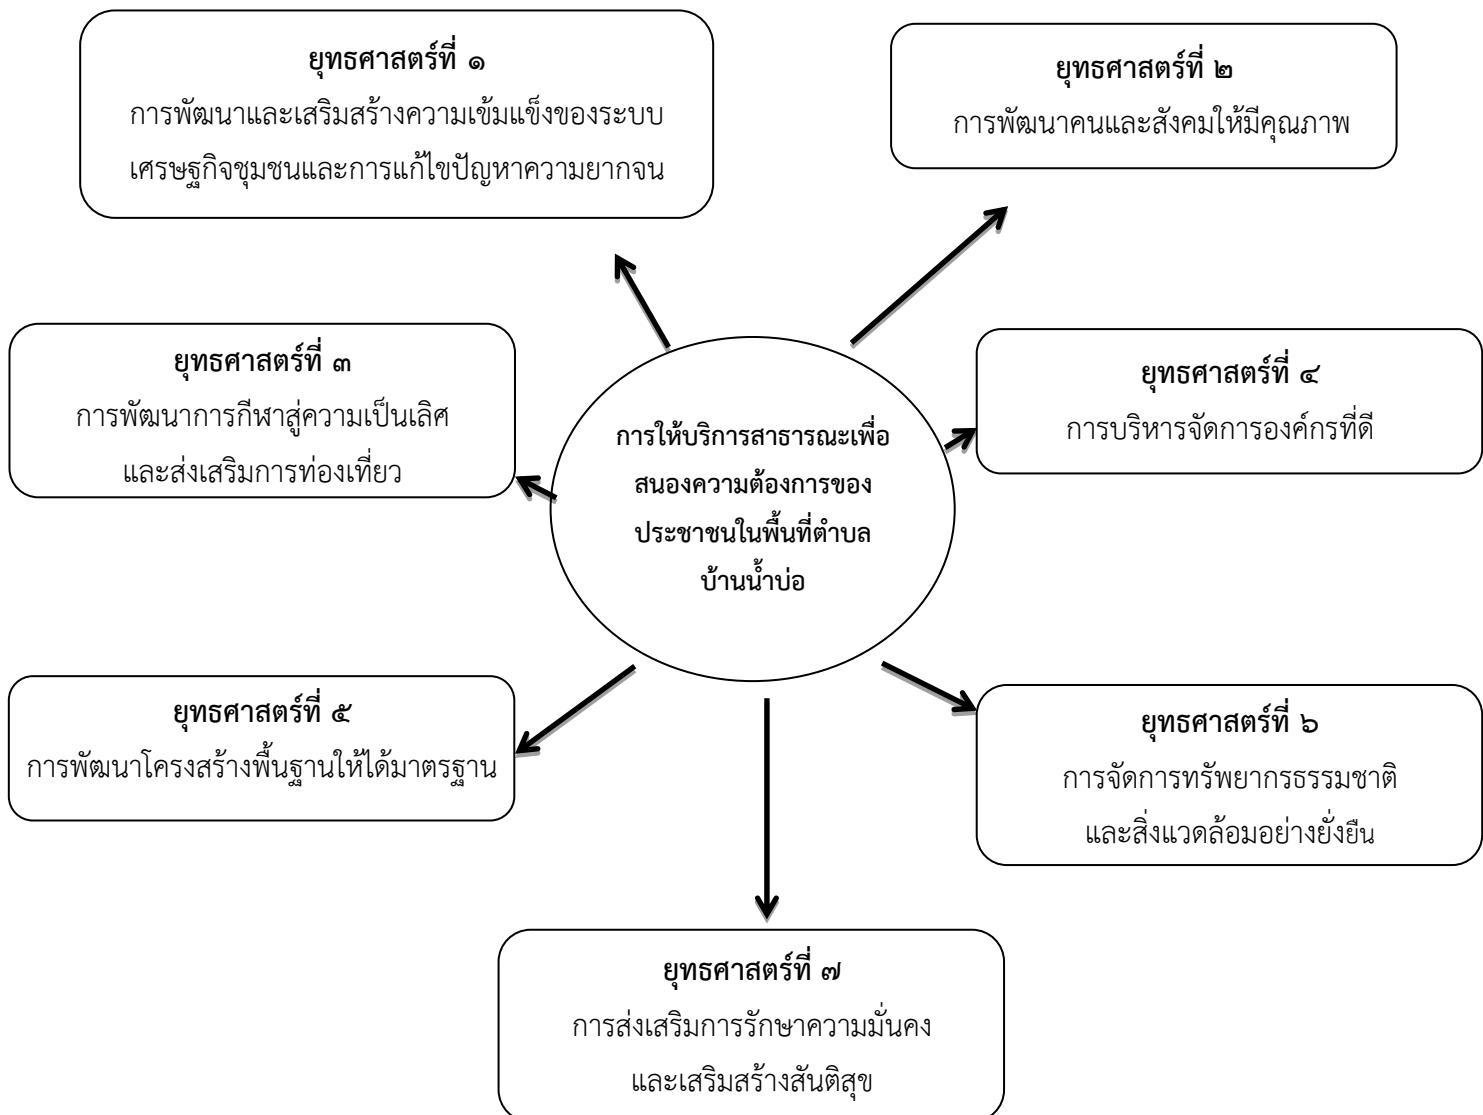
ยุทธศาสตร์ที่ ๑
การพัฒนาและเสริมสร้างความเข้มแข็งของระบบเศรษฐกิจชุมชนและการแก้ไขปัญหาความยากจน

ยุทธศาสตร์ที่ ๒
การพัฒนาคนและสังคมให้มีคุณภาพ

ยุทธศาสตร์ที่ ๓
การพัฒนาการกีฬาสู่ความเป็นเลิศและส่งเสริมการท่องเที่ยว

การให้บริการสาธารณะเพื่อสนองความต้องการของประชาชนในพื้นที่ตำบลบ้านน้ำบ่อ

ยุทธศาสตร์ที่ ๔
การบริหารจัดการองค์กรที่ดี

ยุทธศาสตร์ที่ ๕
การพัฒนาโครงสร้างพื้นฐานให้ได้มาตรฐาน

ยุทธศาสตร์ที่ ๖
การจัดการทรัพยากรธรรมชาติและสิ่งแวดล้อมอย่างยั่งยืน

ยุทธศาสตร์ที่ ๗
การส่งเสริมการรักษาความมั่นคงและเสริมสร้างสันติสุข